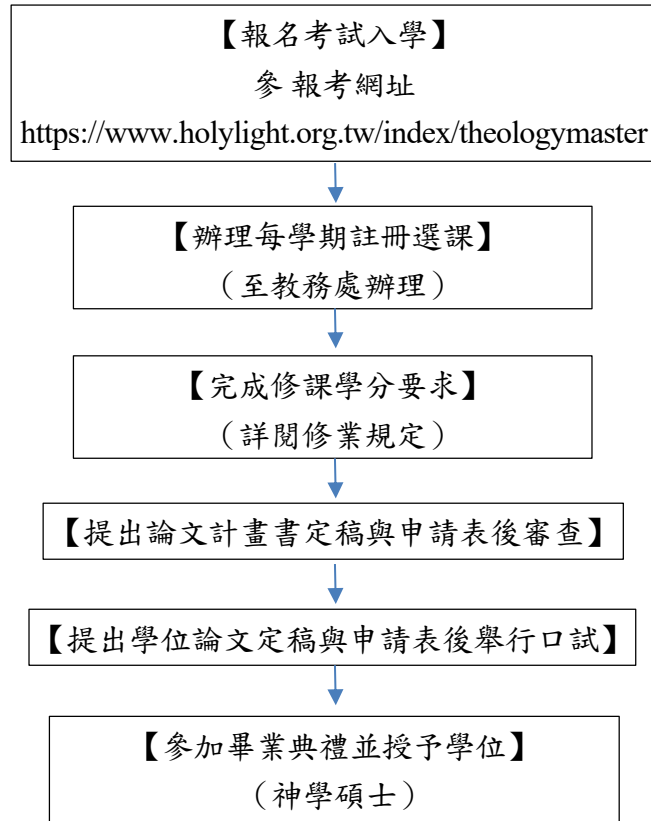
【報名考試入學】
參 報考網址
https://www.holylight.org.tw/index/theologymaster

【辦理每學期註冊選課】
（至教務處辦理）

【完成修課學分要求】
（詳閱修業規定）

【提出論文計畫書定稿與申請表後審查】

【提出學位論文定稿與申請表後舉行口試】

【參加畢業典禮並授予學位】
（神學碩士）